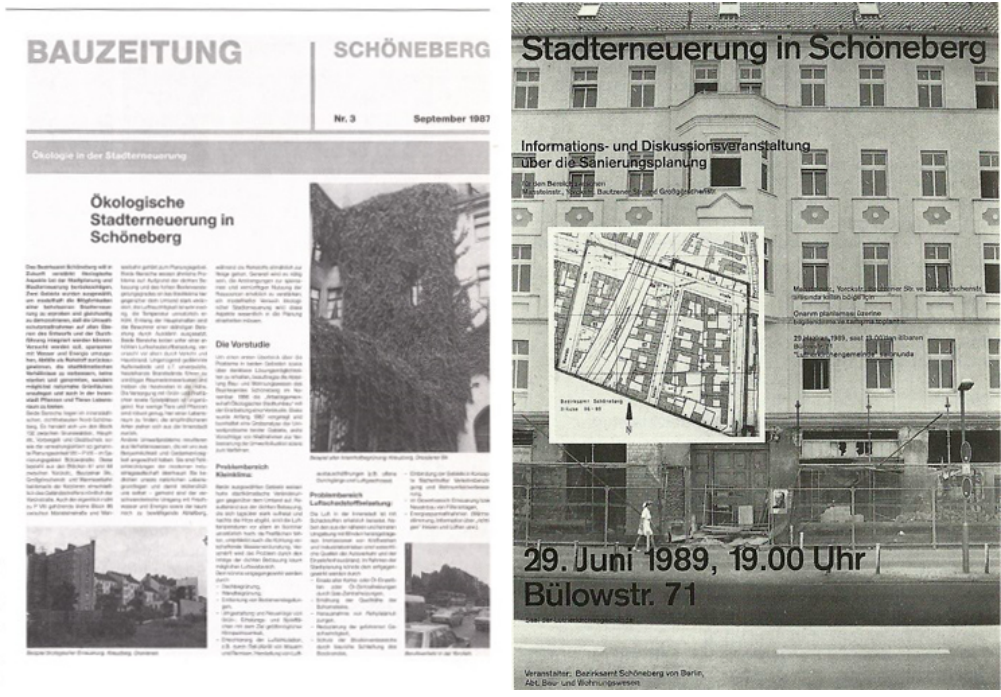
BAUZEITUNG

SCHÖNEBERG

Nr. 3

September 1987

Ökologie in der Stadterneuerung

Ökologische Stadterneuerung in Schöneberg

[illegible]

Die Vorstudie

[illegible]

Problembereich Kleinklima:

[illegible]

Problembereich Luftschadstoffbelastung:

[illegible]

Stadterneuerung in Schöneberg

Informations- und Diskussionsveranstaltung über die Sanierungsplanung

für den Bereich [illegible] Mansteinstr., Yorckstr., Bautzener Str. und Großgörschenstr.

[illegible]

29. Juni 1989, 19.00 Uhr
Bülowstr. 71

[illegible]

Veranstalter: Bezirksamt Schöneberg von Berlin, Abt. Bau- und Wohnungswesen